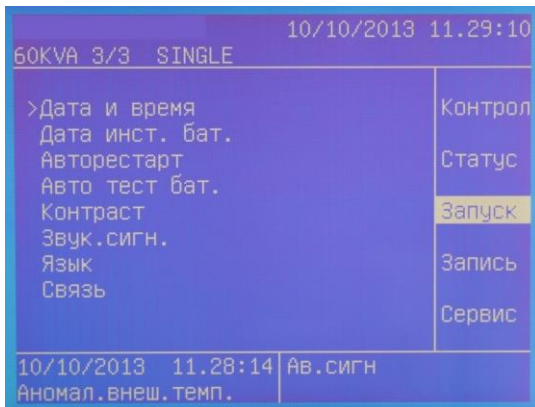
10/10/2013 11.29:10
60KVA 3/3 SINGLE

>Дата и время
Дата инст. бат.
Авторестарт
Авто тест бат.
Контраст
Звук.сигн.
Язык
Связь

Контрол
Статус
Запуск
Запись
Сервис

10/10/2013 11.28:14
Аномал.внеш.темп.
Ав.сигн